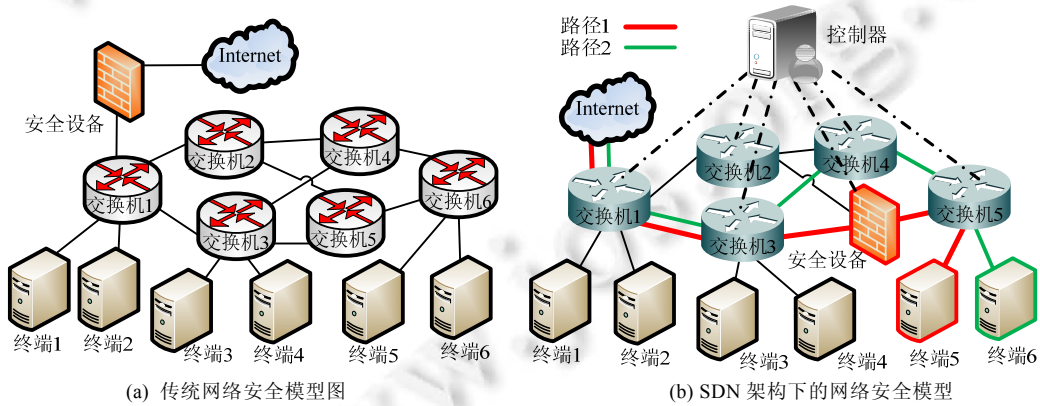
Internet
安全设备
交换机2
交换机4
交换机1
交换机6
交换机3
交换机5
终端1
终端2
终端3
终端4
终端5
终端6
(a) 传统网络安全模型图

路径1
路径2
控制器
Internet
交换机2
交换机4
交换机1
交换机5
交换机3
安全设备
终端1
终端2
终端3
终端4
终端5
终端6
(b) SDN 架构下的网络安全模型